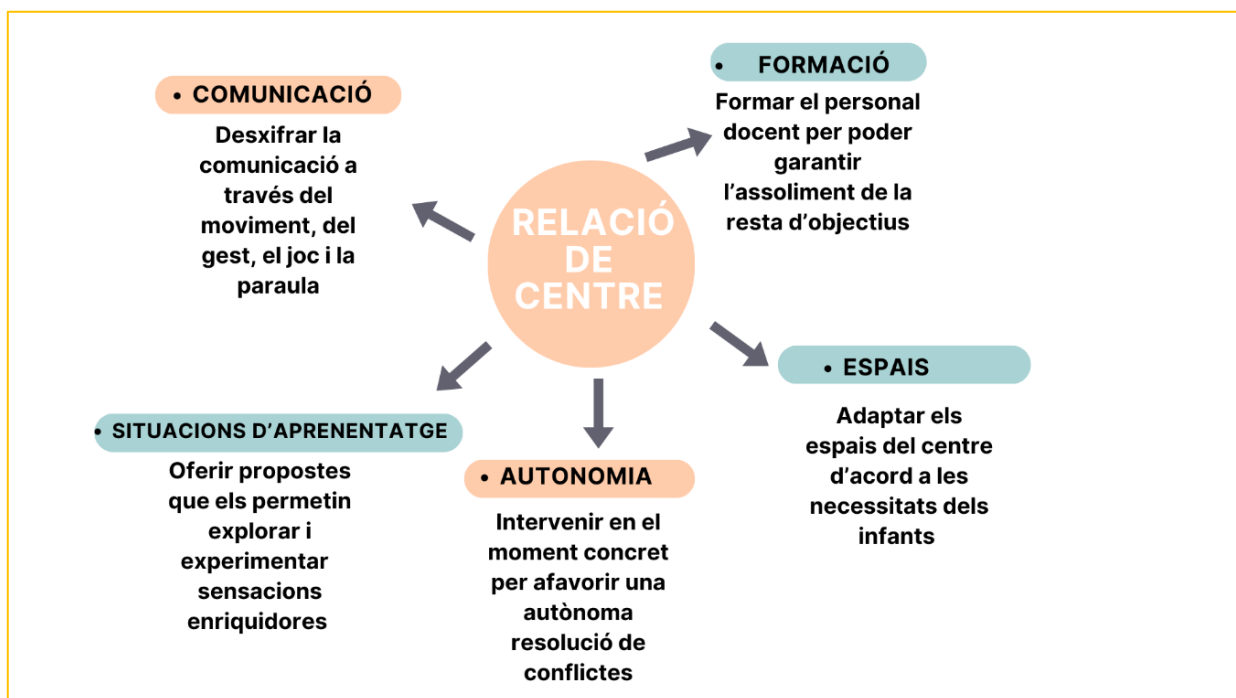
RELACIÓ DE CENTRE

• COMUNICACIÓ

Desxifrar la comunicació a través del moviment, del gest, el joc i la paraula

• FORMACIÓ

Formar el personal docent per poder garantir l'assoliment de la resta d'objectius

• ESPAIS

Adaptar els espais del centre d'acord a les necessitats dels infants

• AUTONOMIA

Intervenir en el moment concret per afavorir una autònoma resolució de conflictes

• SITUACIONS D'APRENENTATGE

Oferir propostes que els permetin explorar i experimentar sensacions enriquidores